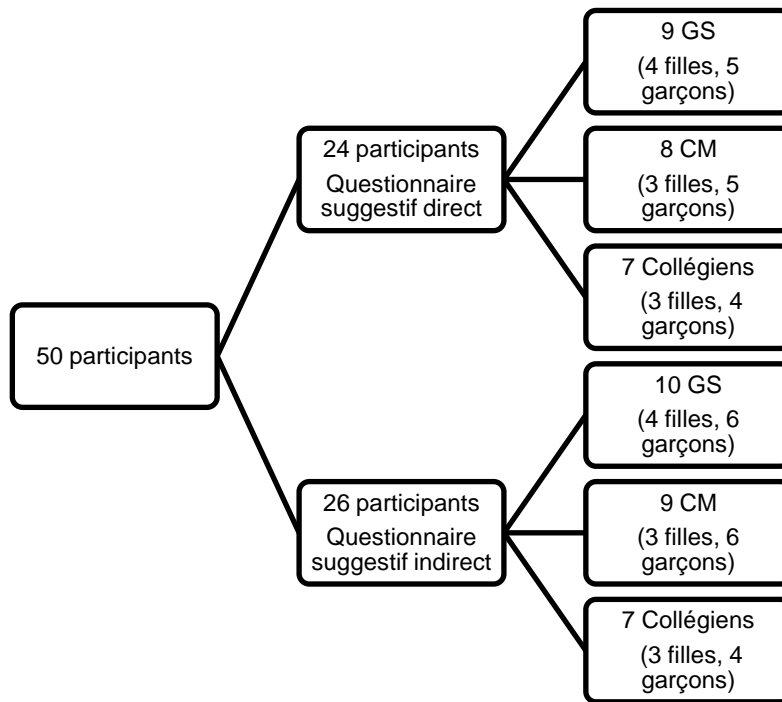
50 participants

24 participants
Questionnaire suggestif direct

9 GS
(4 filles, 5 garçons)

8 CM
(3 filles, 5 garçons)

7 Collégiens
(3 filles, 4 garçons)

26 participants
Questionnaire suggestif indirect

10 GS
(4 filles, 6 garçons)

9 CM
(3 filles, 6 garçons)

7 Collégiens
(3 filles, 4 garçons)